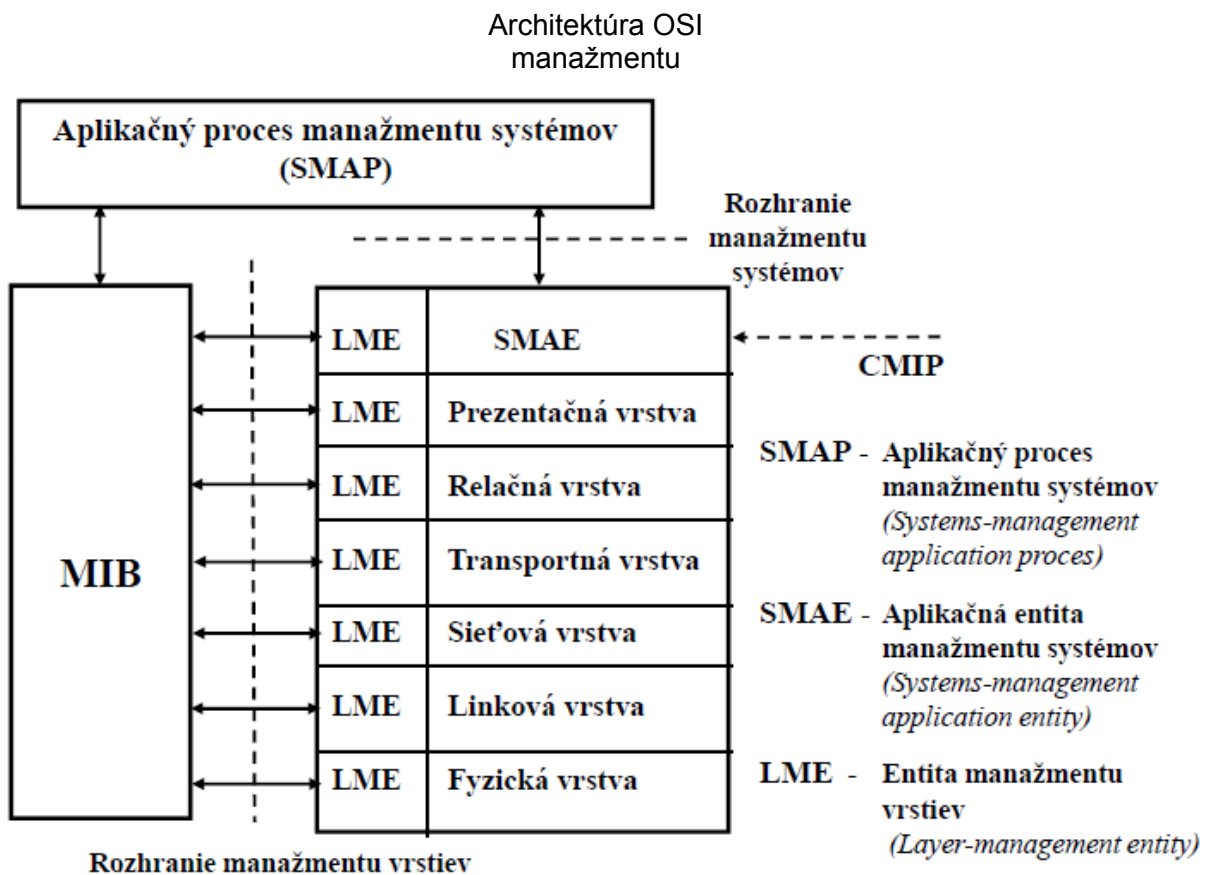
Architektúra OSI manažmentu

Aplikačný proces manažmentu systémov (SMAP)

Rozhranie manažmentu systémov

MIB

| LME | SMAE |
|---|---|
| LME | Prezentačná vrstva |
| LME | Relačná vrstva |
| LME | Transportná vrstva |
| LME | Sieťová vrstva |
| LME | Linková vrstva |
| LME | Fyzická vrstva |

CMIP

SMAP - Aplikačný proces manažmentu systémov (Systems-management application proces)

SMAE - Aplikačná entita manažmentu systémov (Systems-management application entity)

LME - Entita manažmentu vrstiev (Layer-management entity)

Rozhranie manažmentu vrstiev